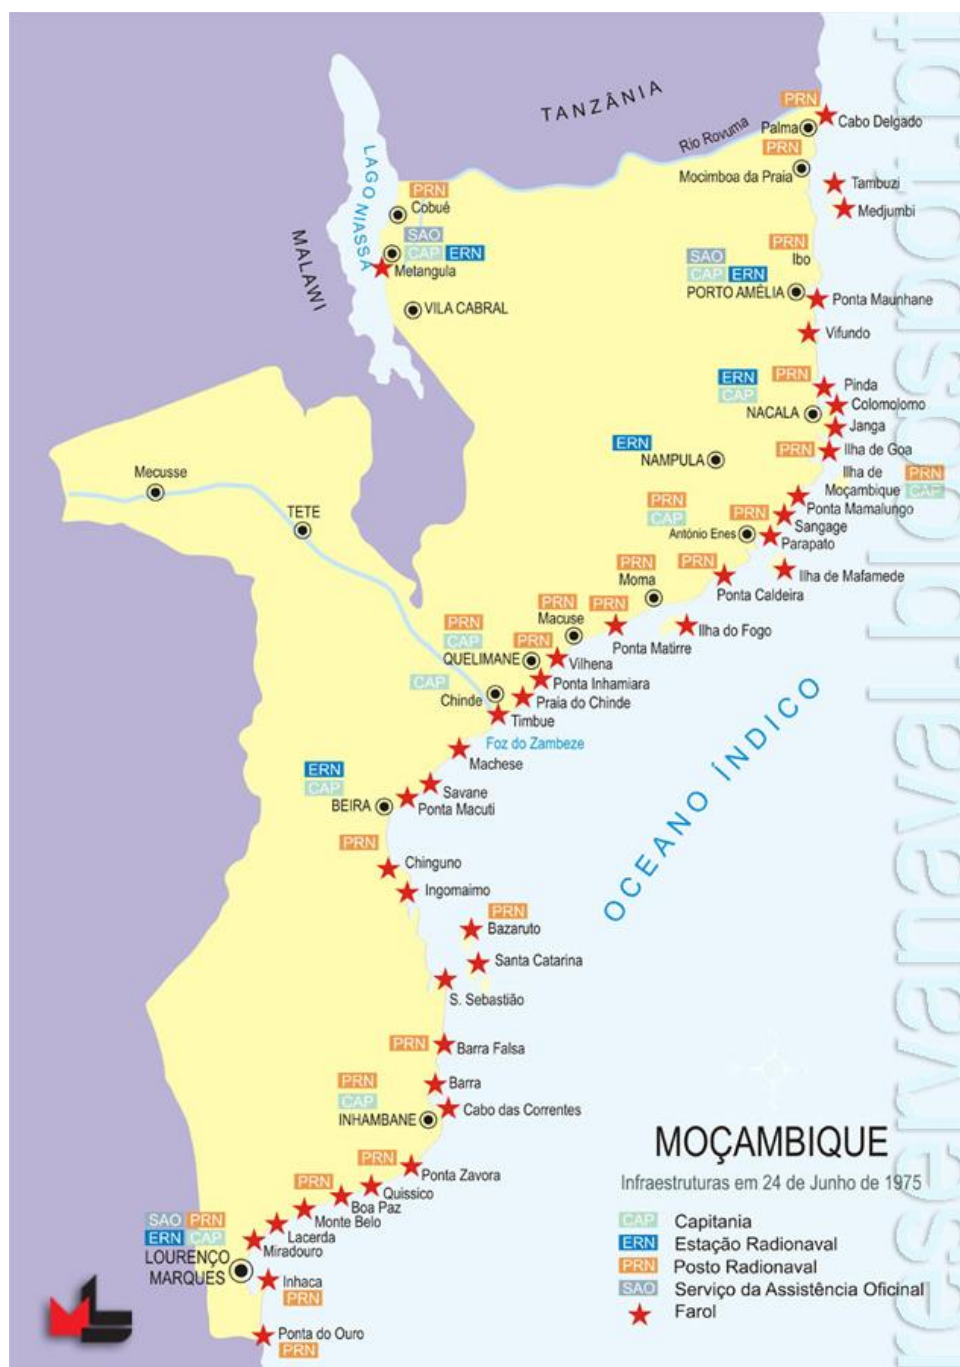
TANZÂNIA

Rio Rovuma

PRN
Cabo Delgado
Palma
PRN
Mocimboa da Praia
Tambuzi
Medjumbi

LAGO NIASSA

MALAWI

PRN
Cobué
SAO
CAP ERN
Metangula
VILA CABRAL

SAO PRN
CAP ERN Ibo
PORTO AMÉLIA
Ponta Maunhane
Vifundo

ERN PRN
CAP
NACALA
Pinda
Colomolomo
Janga
ERN
NAMPULA
PRN Ilha de Goa
Ilha de PRN
Moçambique CAP
PRN
CAP PRN
Ponta Mamalungo
Sangage
António Enes
Parapato
PRN PRN
Moma
Ilha de Mafamede
Ponta Caldeira

Mecusse
TETE

PRN PRN
PRN Macuse PRN
CAP PRN
QUELIMANE
Ilha do Fogo
Ponta Matirre
Vilhena
CAP
Ponta Inhamiara
Chinde
Praia do Chinde
Timbue
Foz do Zambeze
Machese

ERN
CAP
BEIRA
Savane
Ponta Macuti

OCEANO ÍNDICO

PRN
Chinguno
Ingomaimo
PRN
Bazaruto
Santa Catarina
S. Sebastião
PRN
Barra Falsa
PRN
CAP
Barra
INHAMBANE
Cabo das Correntes
PRN
Ponta Zavora
PRN
Quissico
Boa Paz
Monte Belo
SAO PRN
ERN CAP
Lacerda
Miradouro
LOURENÇO MARQUES
Inhaca
PRN
Ponta do Ouro
PRN

MOÇAMBIQUE
Infraestruturas em 24 de Junho de 1975
CAP Capitania
ERN Estação Radionaval
PRN Posto Radionaval
SAO Serviço da Assistência Oficinal
Farol

reservanaval.blogspot